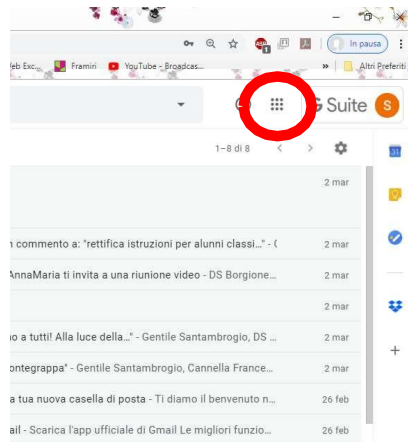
In pausa
Veb Exc... Framiri YouTube - Broadcas... » Altri Preferiti
G Suite S
1–8 di 8
2 mar
2 mar
n commento a: "rettifica istruzioni per alunni classi..." - (
2 mar
AnnaMaria ti invita a una riunione video - DS Borgione...
2 mar
2 mar
o a tutti! Alla luce della..." - Gentile Santambrogio, DS ...
2 mar
ontegrappa" - Gentile Santambrogio, Cannella France...
2 mar
a tua nuova casella di posta - Ti diamo il benvenuto n...
26 feb
ail - Scarica l'app ufficiale di Gmail Le migliori funzio...
26 feb
31
+